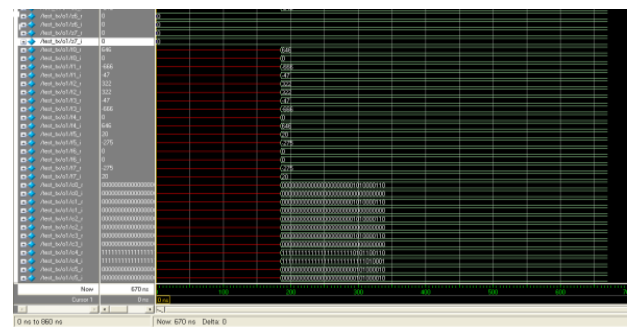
/test_tb/u1/z6_i 0
/test_tb/u1/z6_i 0
/test_tb/u1/z7_r 0
/test_tb/u1/z7_i 0
/test_tb/u1/R0_r 646
/test_tb/u1/R0_i 0
/test_tb/u1/R1_r -666
/test_tb/u1/R1_i -47
/test_tb/u1/R2_r 322
/test_tb/u1/R2_i 322
/test_tb/u1/R3_r -47
/test_tb/u1/R3_i -666
/test_tb/u1/R4_r 0
/test_tb/u1/R4_i 646
/test_tb/u1/R5_r 20
/test_tb/u1/R5_i -275
/test_tb/u1/R6_r 0
/test_tb/u1/R6_i 0
/test_tb/u1/R7_r -275
/test_tb/u1/R7_i 20
/test_tb/u1/z0_r 0000000000000000
/test_tb/u1/z0_i 0000000000000000
/test_tb/u1/z1_r 0000000000000000
/test_tb/u1/z1_i 0000000000000000
/test_tb/u1/z2_r 0000000000000000
/test_tb/u1/z2_i 0000000000000000
/test_tb/u1/z3_r 0000000000000000
/test_tb/u1/z3_i 0000000000000000
/test_tb/u1/z4_r 1111111111111111
/test_tb/u1/z4_i 1111111111111111
/test_tb/u1/z5_r 0000000000000000
/test_tb/u1/z5_i 0000000000000000

646
0
-666
-47
322
322
-47
-666
0
646
20
-275
0
0
-275
20
0000000000000000000010100000110
0000000000000000000000000000000
0000000000000000000010100000110
0000000000000000000000000000000
0000000000000000000010100000110
0000000000000000000000000000000
0000000000000000000010100000110
0000000000000000000000000000000
1111111111111111111101001100110
1111111111111111111111101001001
0000000000000000000010100000110
0000000000000000000000000000000

Now 670 ns
Cursor 1 0 ns
0 ns
100 200 300 400 500 600
0 ns to 860 ns
Now: 670 ns Delta: 0